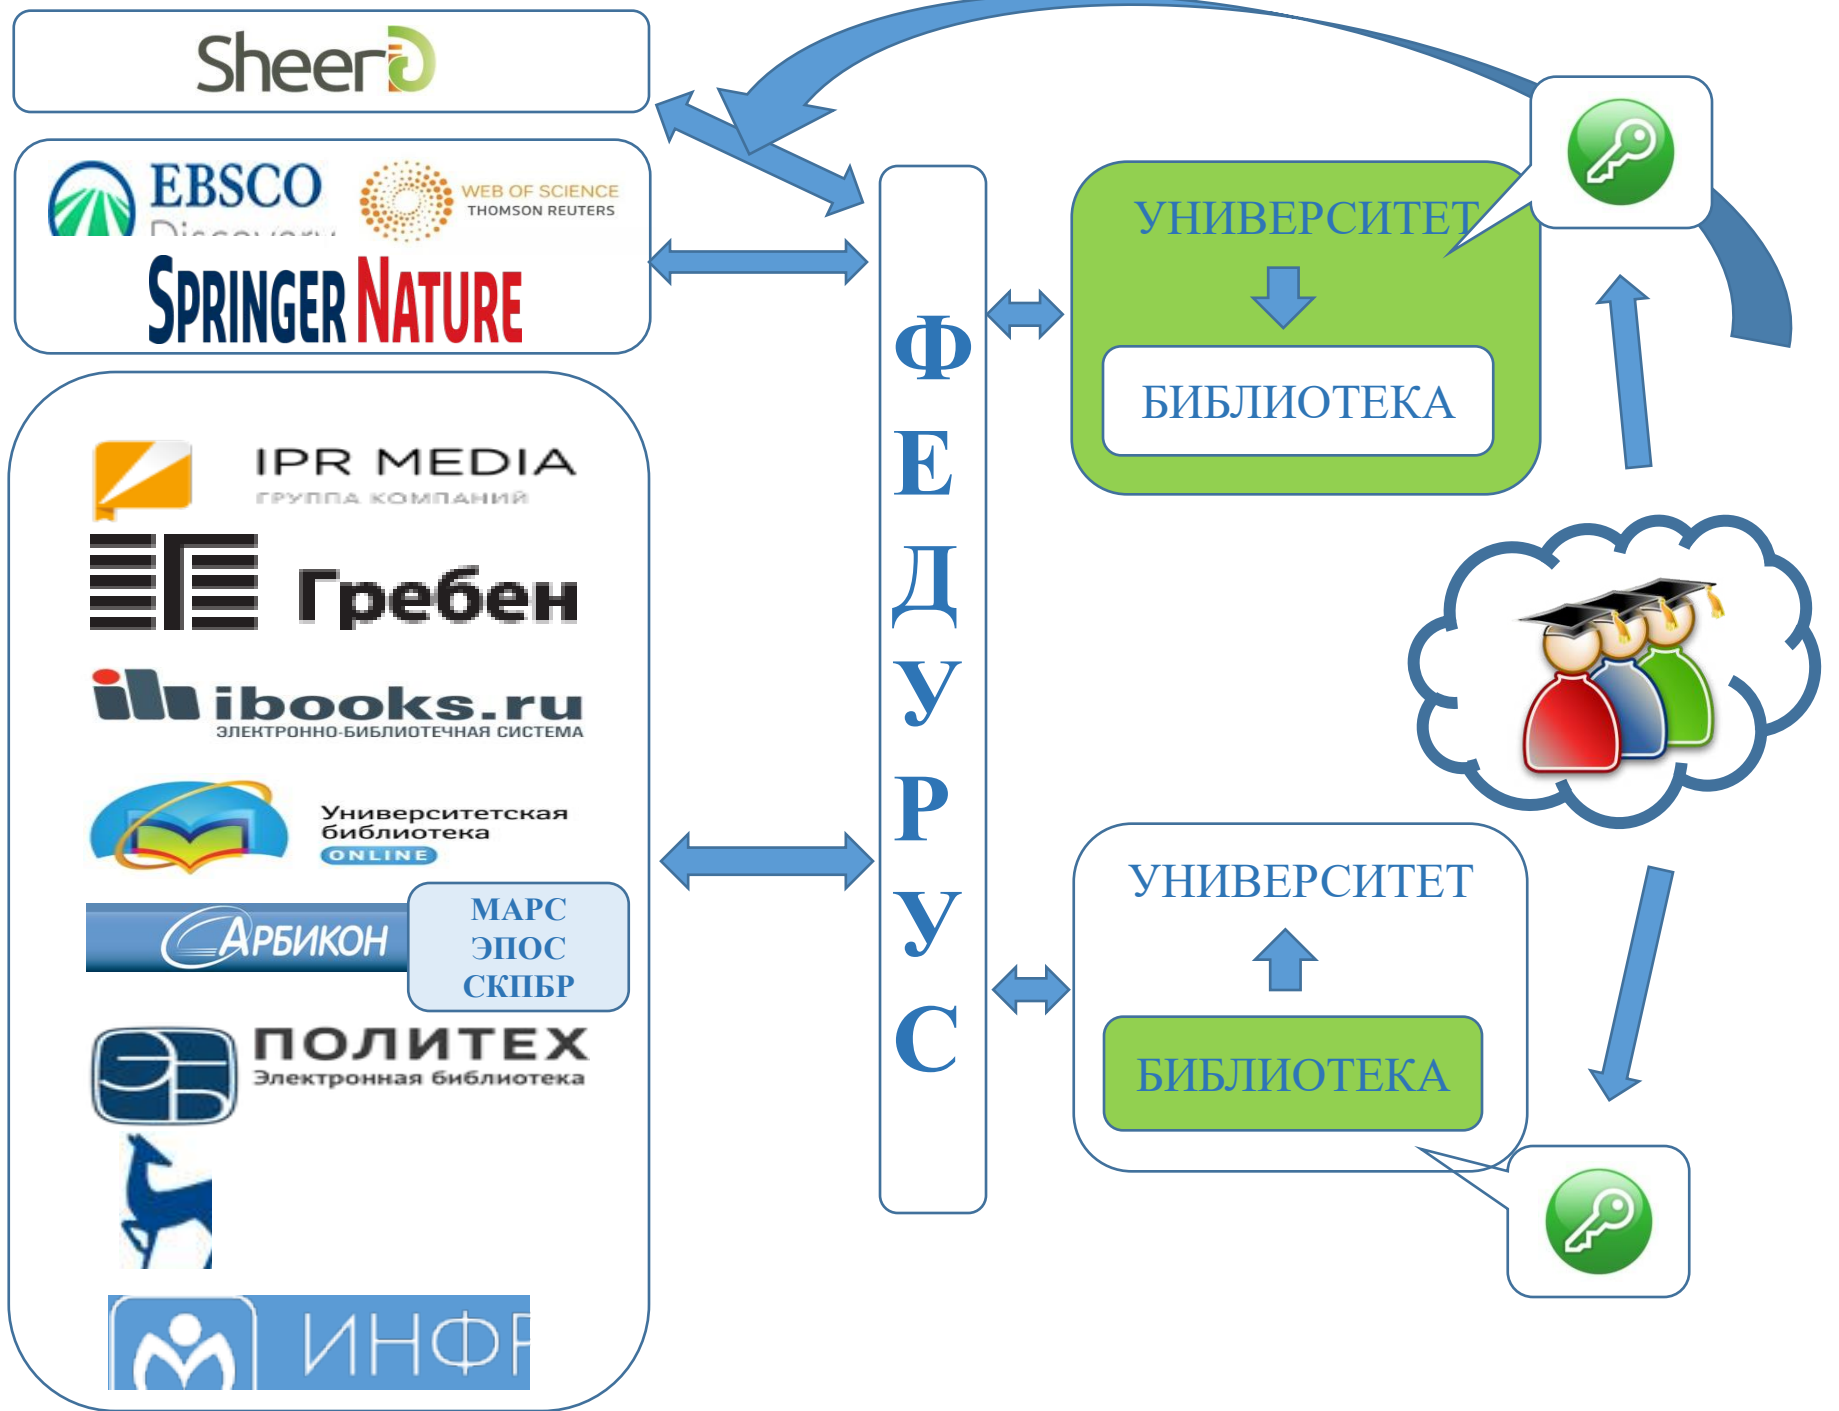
Sheer

EBSCO Discovery

WEB OF SCIENCE THOMSON REUTERS

SPRINGER NATURE

IPR MEDIA
ГРУППА КОМПАНИЙ

Гребен

ibooks.ru
ЭЛЕКТРОННО-БИБЛИОТЕЧНАЯ СИСТЕМА

Университетская библиотека ONLINE

АРБИКОН

МАРС
ЭПОС
СКПБР

ПОЛИТЕХ
Электронная библиотека

ИНФ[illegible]

ФЕДУРС

УНИВЕРСИТЕТ

БИБЛИОТЕКА

УНИВЕРСИТЕТ

БИБЛИОТЕКА